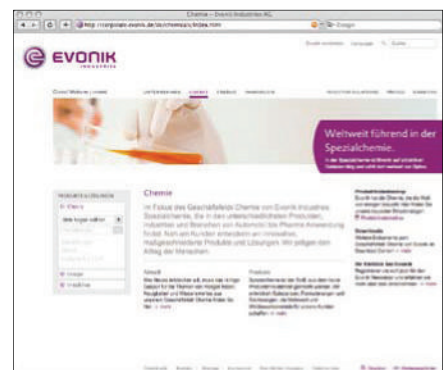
Chemie – Evonik Industries AG

http://corporate.evonik.de/de/chemie/pages/index.aspx

Google

EVONIK
INDUSTRIES

Suche

Weltweit führend in der Spezialchemie.

Chemie

Im Fokus des Geschäftsfelds Chemie von Evonik Industries: Spezialchemie. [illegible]

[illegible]